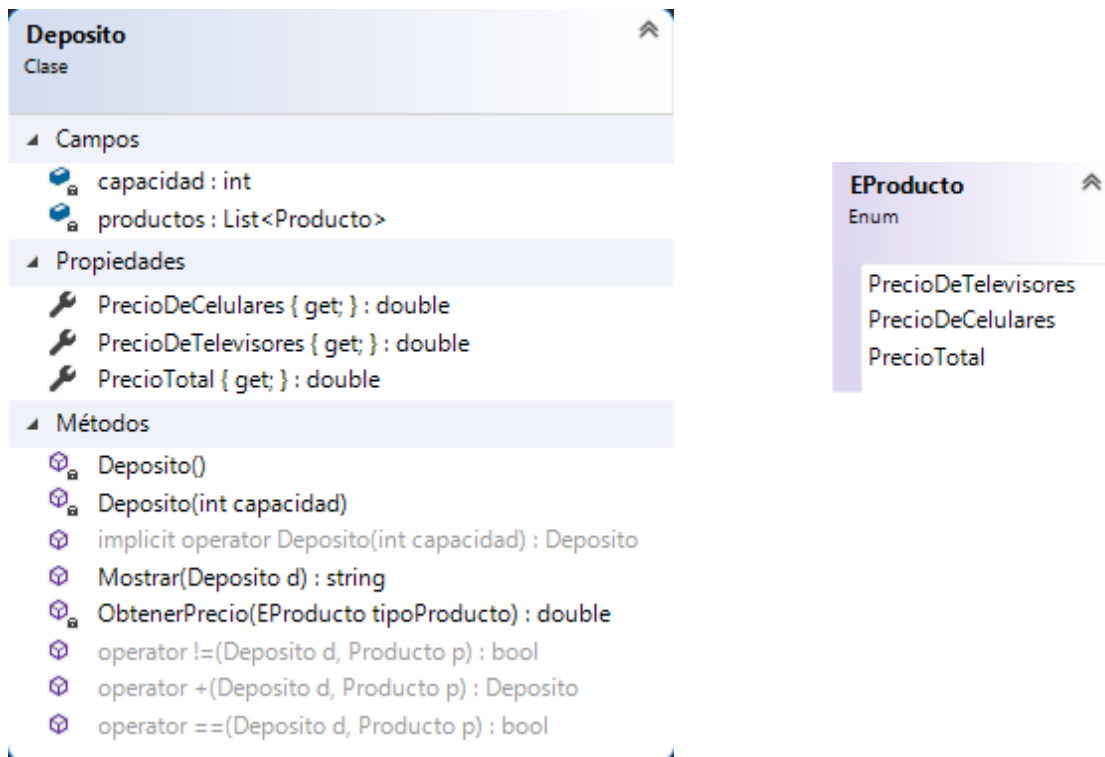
Deposito
Clase

Campos
capacidad : int
productos : List<Producto>

Propiedades
PrecioDeCelulares { get; } : double
PrecioDeTelevisores { get; } : double
PrecioTotal { get; } : double

Métodos
Deposito()
Deposito(int capacidad)
implicit operator Deposito(int capacidad) : Deposito
Mostrar(Deposito d) : string
ObtenerPrecio(EProducto tipoProducto) : double
operator !=(Deposito d, Producto p) : bool
operator +(Deposito d, Producto p) : Deposito
operator ==(Deposito d, Producto p) : bool

EProducto
Enum

PrecioDeTelevisores
PrecioDeCelulares
PrecioTotal